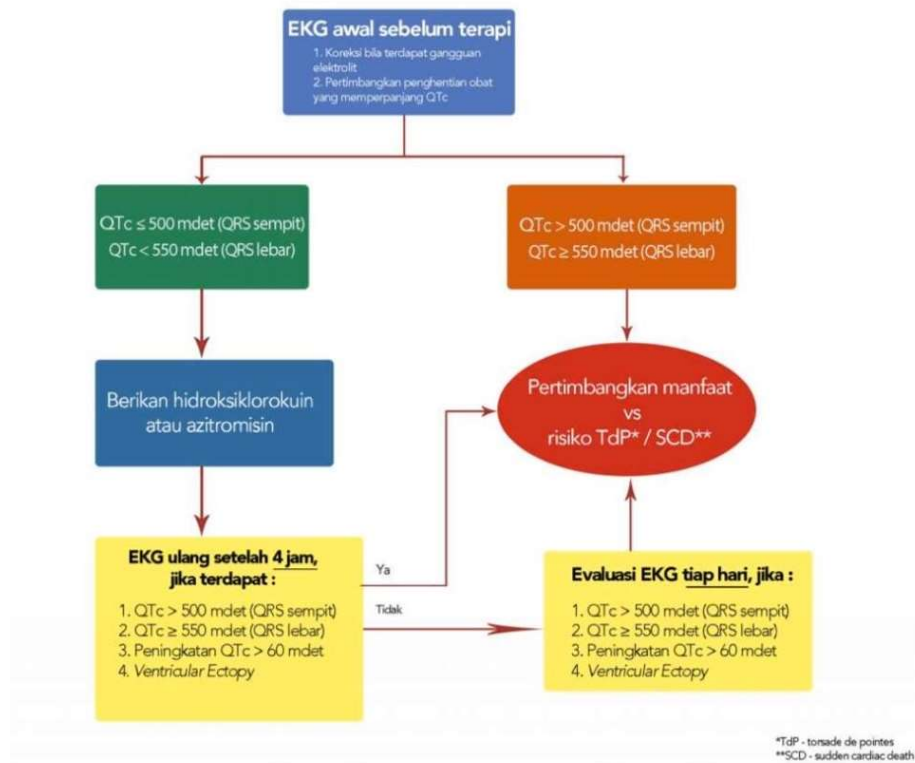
EKG awal sebelum terapi
1. Koreksi bila terdapat gangguan elektrolit
2. Pertimbangkan penghentian obat yang memperpanjang QTc

QTc ≤ 500 mdet (QRS sempit)
QTc < 550 mdet (QRS lebar)

QTc > 500 mdet (QRS sempit)
QTc ≥ 550 mdet (QRS lebar)

Berikan hidroksiklorokuin atau azitromisin

Pertimbangkan manfaat vs risiko TdP* / SCD**

EKG ulang setelah 4 jam, jika terdapat :
1. QTc > 500 mdet (QRS sempit)
2. QTc ≥ 550 mdet (QRS lebar)
3. Peningkatan QTc > 60 mdet
4. Ventricular Ectopy

Ya

Tidak

Evaluasi EKG tiap hari, jika :
1. QTc > 500 mdet (QRS sempit)
2. QTc ≥ 550 mdet (QRS lebar)
3. Peningkatan QTc > 60 mdet
4. Ventricular Ectopy

*TdP - torsade de pointes
**SCD - sudden cardiac death